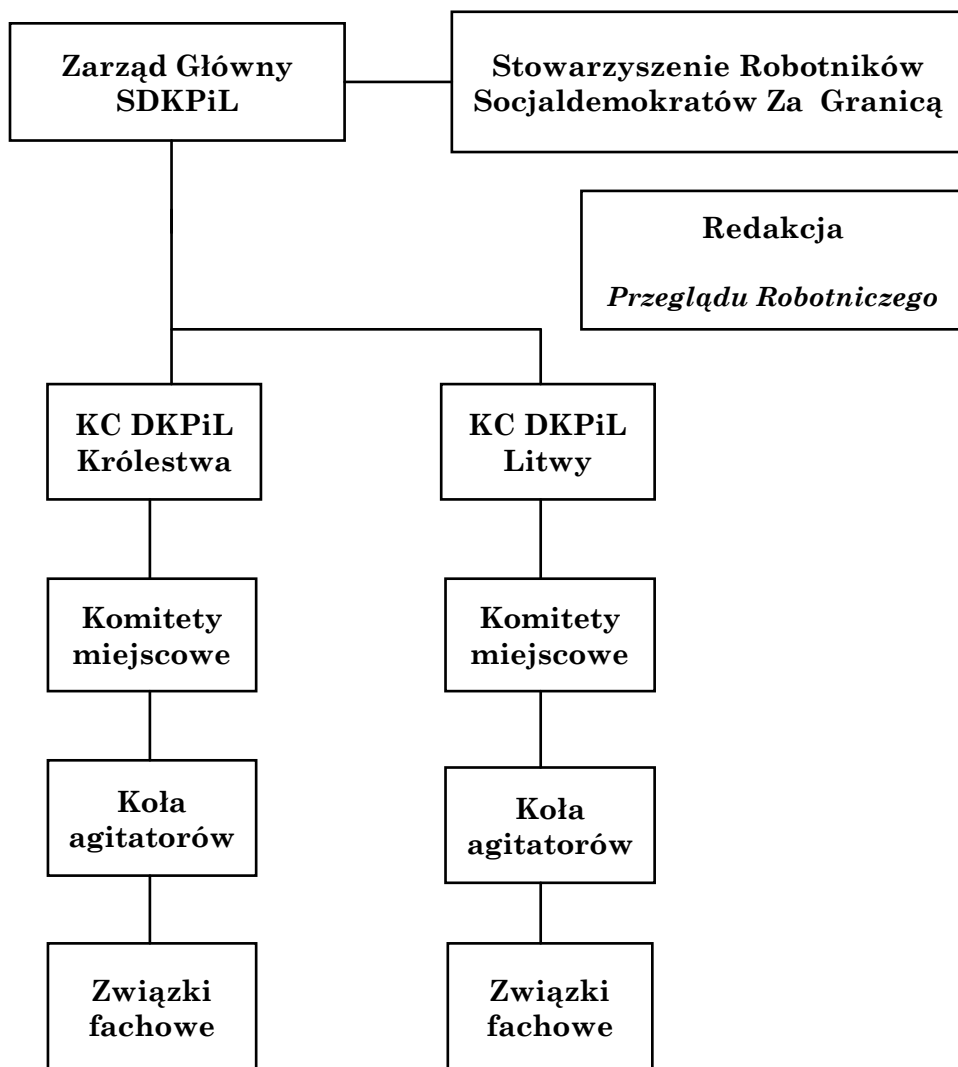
Zarząd Główny SDKPiL

Stowarzyszenie Robotników Socjaldemokratów Za Granicą

Redakcja

*Przeglądu Robotniczego*

KC DKPiL Królestwa

KC DKPiL Litwy

Komitety miejscowe

Komitety miejscowe

Koła agitatorów

Koła agitatorów

Związki fachowe

Związki fachowe